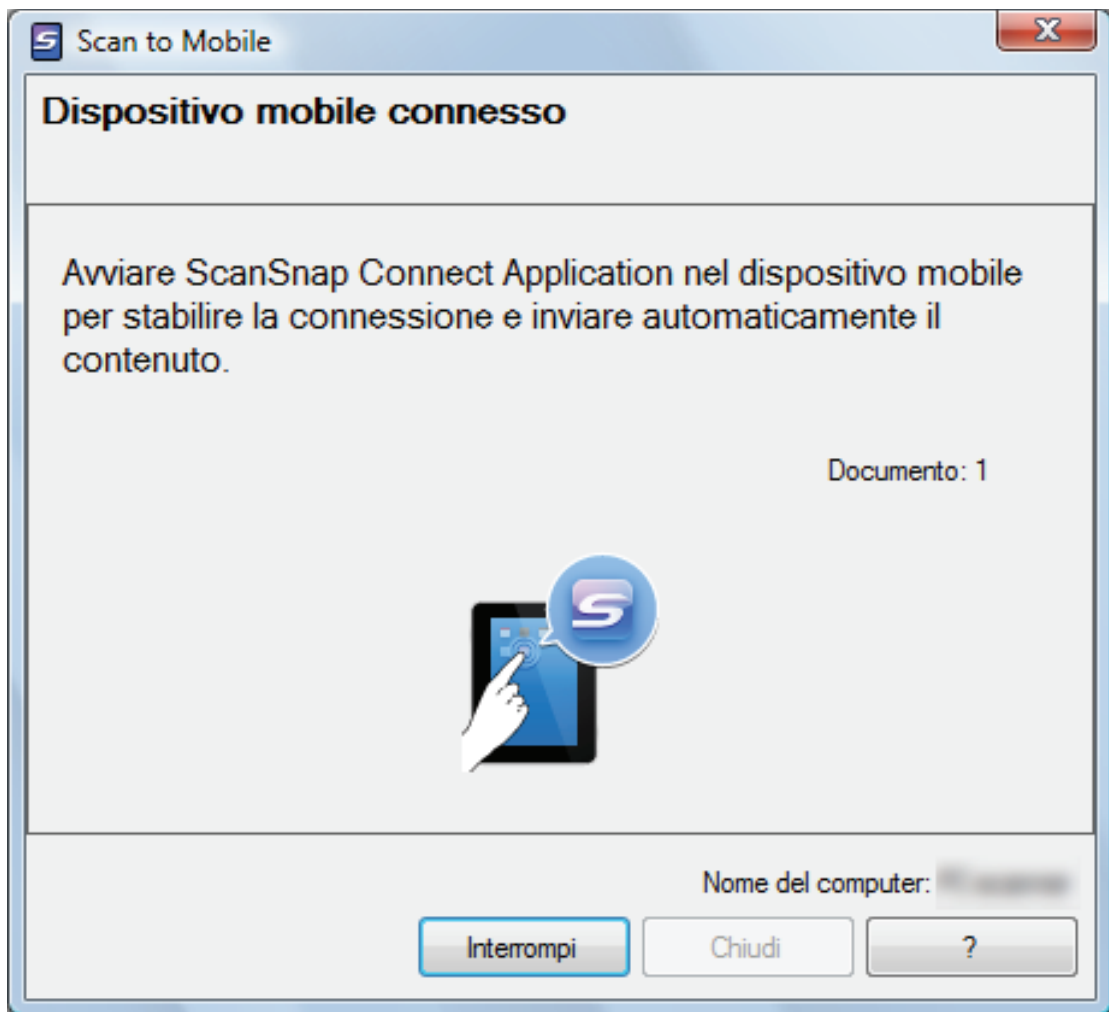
Scan to Mobile

Dispositivo mobile connesso

Avviare ScanSnap Connect Application nel dispositivo mobile per stabilire la connessione e inviare automaticamente il contenuto.

Documento: 1

Nome del computer: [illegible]

Interrompi

Chiudi

?